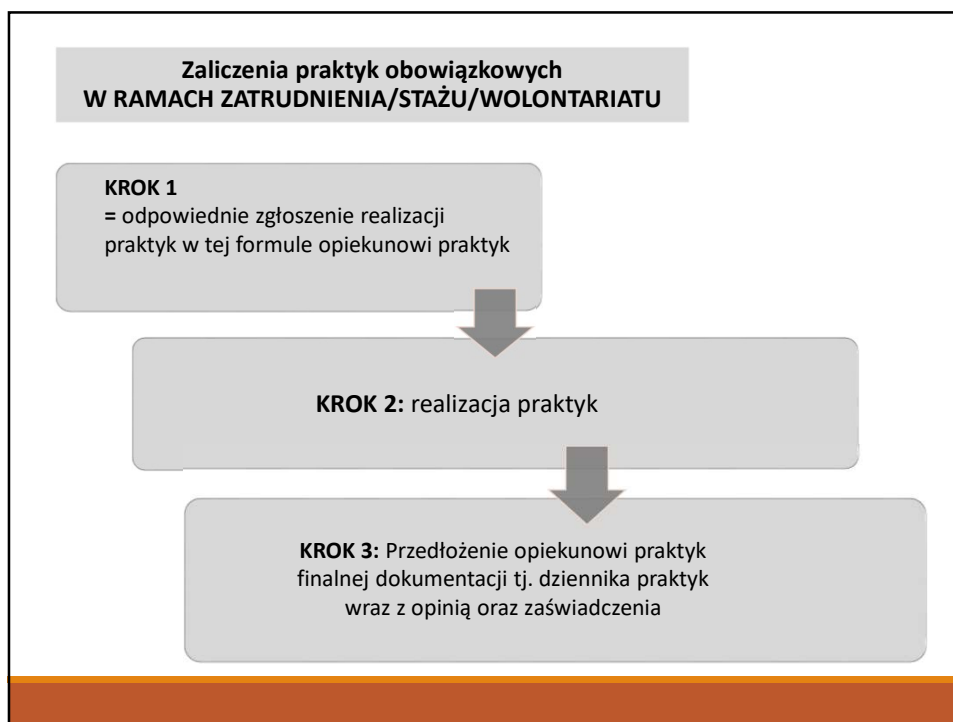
Zaliczenia praktyk obowiązkowych
W RAMACH ZATRUDNIENIA/STAŻU/WOLONTARIATU

KROK 1
= odpowiednie zgłoszenie realizacji praktyk w tej formule opiekunowi praktyk

KROK 2: realizacja praktyk

KROK 3: Przedłożenie opiekunowi praktyk finalnej dokumentacji tj. dziennika praktyk wraz z opinią oraz zaświadczenia